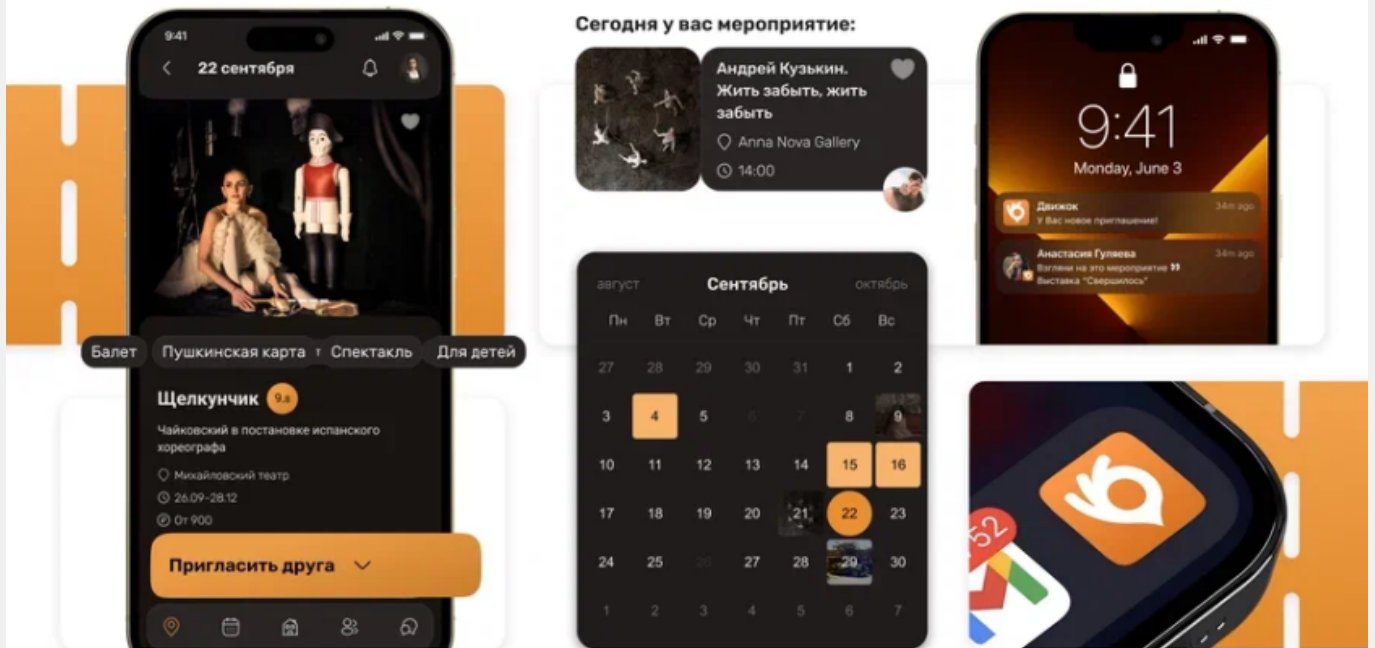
9:41

22 сентября

Балет Пушкинская карта Спектакль Для детей

Щелкунчик 9.8

Чайковский в постановке испанского хореографа

Михайловский театр

26.09-28.12

От 900

Пригласить друга

Сегодня у вас мероприятие:

Андрей Кузькин. Жить забыть, жить забыть

Anna Nova Gallery

14:00

август Сентябрь октябрь

| Пн | Вт | Ср | Чт | Пт | Сб | Вс |
|---|---|---|---|---|---|---|
| 27 | 28 | 29 | 30 | 31 | 1 | 2 |
| 3 | 4 | 5 | 6 | 7 | 8 | 9 |
| 10 | 11 | 12 | 13 | 14 | 15 | 16 |
| 17 | 18 | 19 | 20 | 21 | 22 | 23 |
| 24 | 25 | 26 | 27 | 28 | 29 | 30 |
| 1 | 2 | 3 | 4 | 5 | 6 | 7 |

9:41

Monday, June 3

Движок 34m ago
У Вас новое приглашение!

Анастасия Гуляева 34m ago
Взгляни на это мероприятие
Выставка "Свершилось"

52